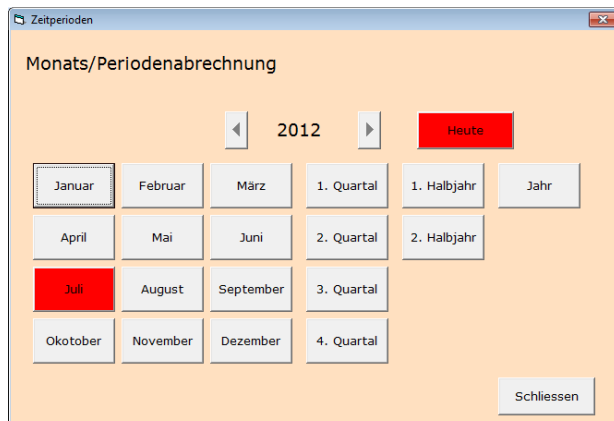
Zeitperioden

Monats/Periodenabrechnung

2012

Heute

Januar
Februar
März
1. Quartal
1. Halbjahr
Jahr

April
Mai
Juni
2. Quartal
2. Halbjahr

Juli
August
September
3. Quartal

Okotober
November
Dezember
4. Quartal

Schliessen